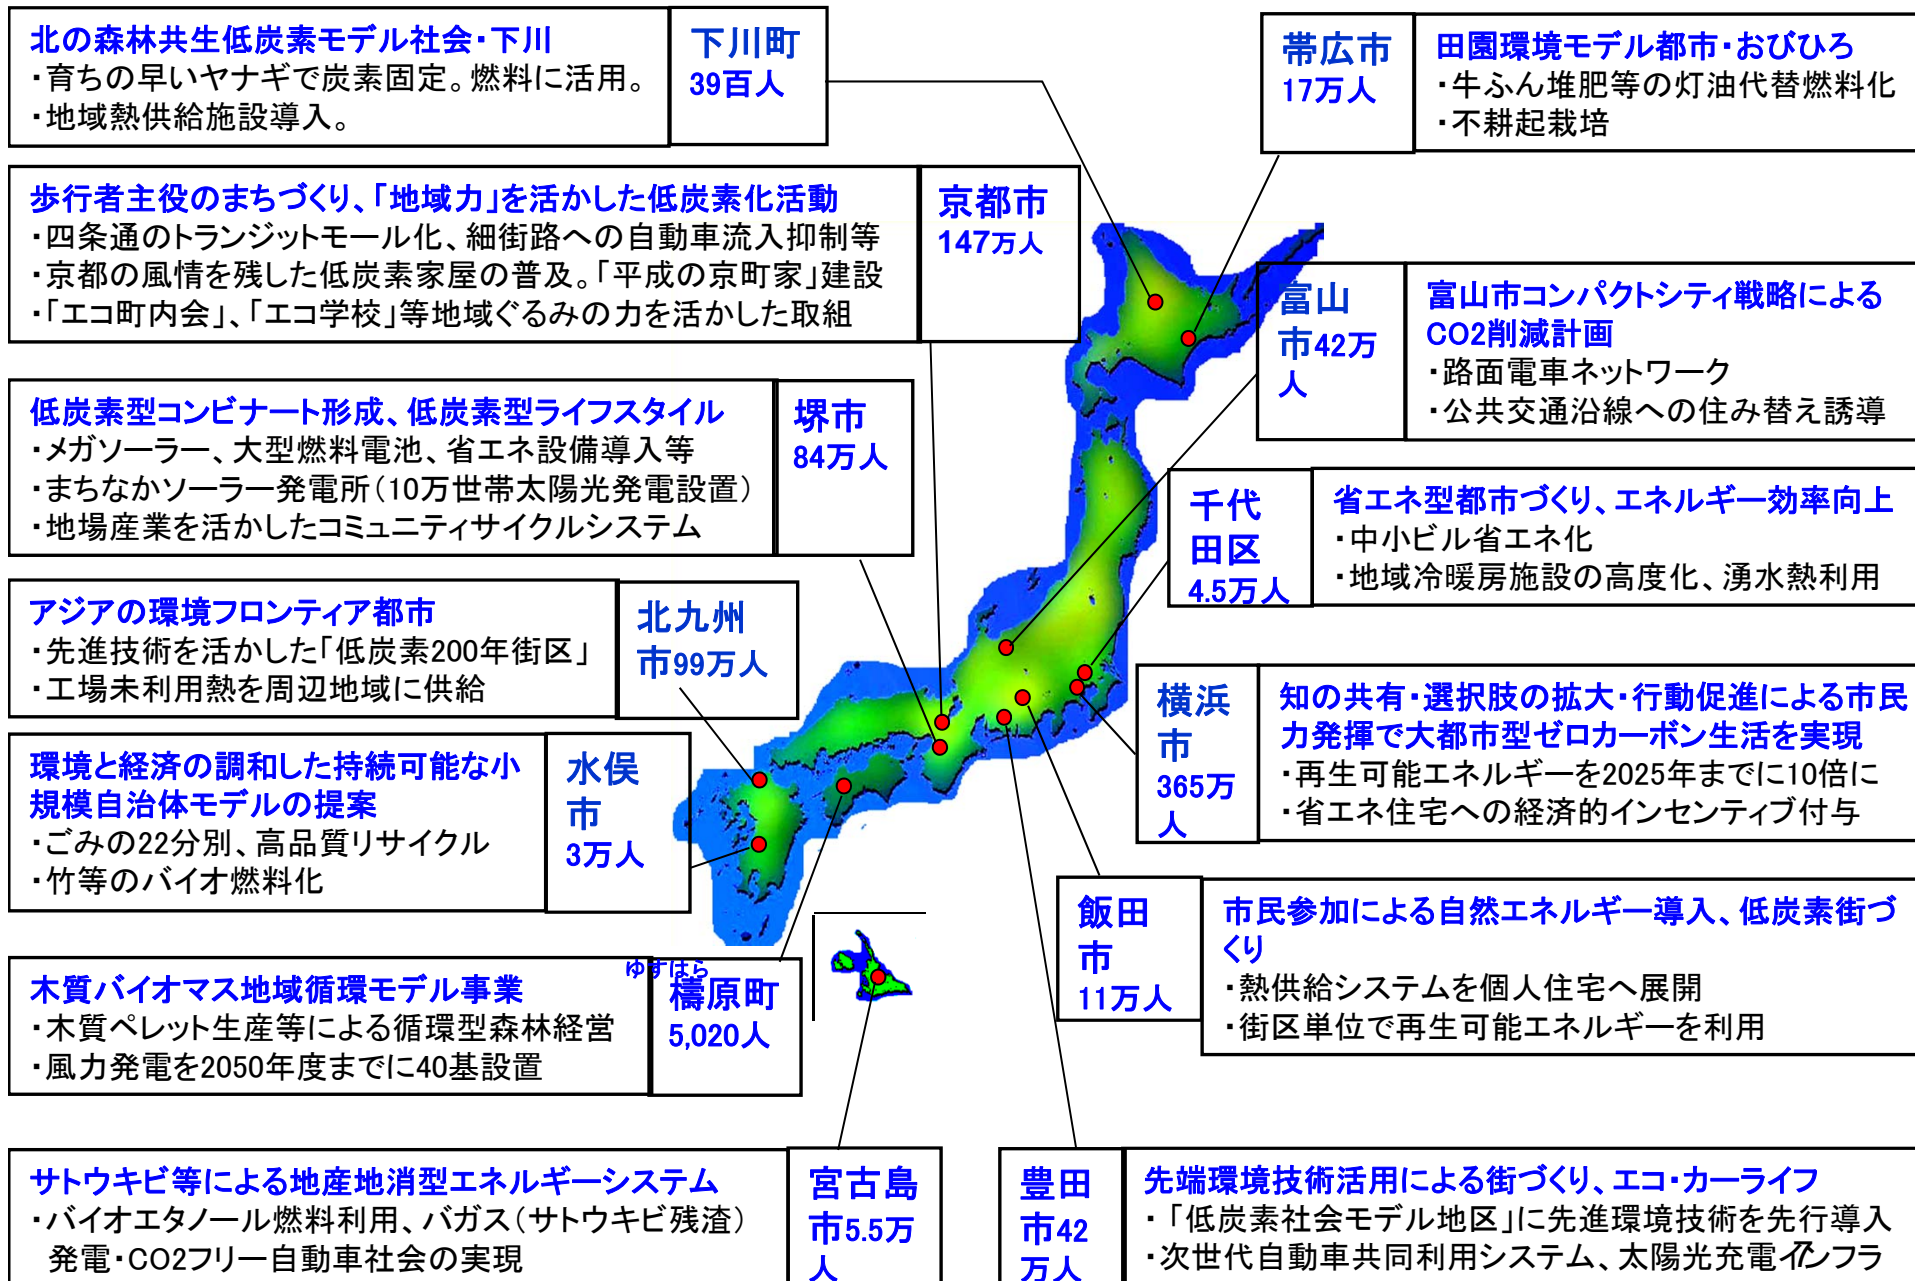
北の森林共生低炭素モデル社会・下川
・育ちの早いヤナギで炭素固定。燃料に活用。
・地域熱供給施設導入。

下川町
39百人

帯広市
17万人

田園環境モデル都市・おびひろ
・牛ふん堆肥等の灯油代替燃料化
・不耕起栽培

歩行者主役のまちづくり、「地域力」を活かした低炭素化活動
・四条通のトランジットモール化、細街路への自動車流入抑制等
・京都の風情を残した低炭素家屋の普及。「平成の京町家」建設
・「エコ町内会」、「エコ学校」等地域ぐるみの力を活かした取組

京都市
147万人

富山市42万人

富山市コンパクトシティ戦略によるCO2削減計画
・路面電車ネットワーク
・公共交通沿線への住み替え誘導

低炭素型コンビナート形成、低炭素型ライフスタイル
・メガソーラー、大型燃料電池、省エネ設備導入等
・まちなかソーラー発電所（10万世帯太陽光発電設置）
・地場産業を活かしたコミュニティサイクルシステム

堺市
84万人

千代田区
4.5万人

省エネ型都市づくり、エネルギー効率向上
・中小ビル省エネ化
・地域冷暖房施設の高度化、湧水熱利用

アジアの環境フロンティア都市
・先進技術を活かした「低炭素200年街区」
・工場未利用熱を周辺地域に供給

北九州市99万人

横浜市
365万人

知の共有・選択肢の拡大・行動促進による市民力発揮で大都市型ゼロカーボン生活を実現
・再生可能エネルギーを2025年までに10倍に
・省エネ住宅への経済的インセンティブ付与

環境と経済の調和した持続可能な小規模自治体モデルの提案
・ごみの22分別、高品質リサイクル
・竹等のバイオ燃料化

水俣市
3万人

飯田市
11万人

市民参加による自然エネルギー導入、低炭素街づくり
・熱供給システムを個人住宅へ展開
・街区単位で再生可能エネルギーを利用

木質バイオマス地域循環モデル事業
・木質ペレット生産等による循環型森林経営
・風力発電を2050年度までに40基設置

ゆすはら
檮原町
5,020人

サトウキビ等による地産地消型エネルギーシステム
・バイオエタノール燃料利用、バガス（サトウキビ残渣）発電・CO2フリー自動車社会の実現

宮古島市5.5万人

豊田市42万人

先端環境技術活用による街づくり、エコ・カーライフ
・「低炭素社会モデル地区」に先進環境技術を先行導入
・次世代自動車共同利用システム、太陽光充電インフラ